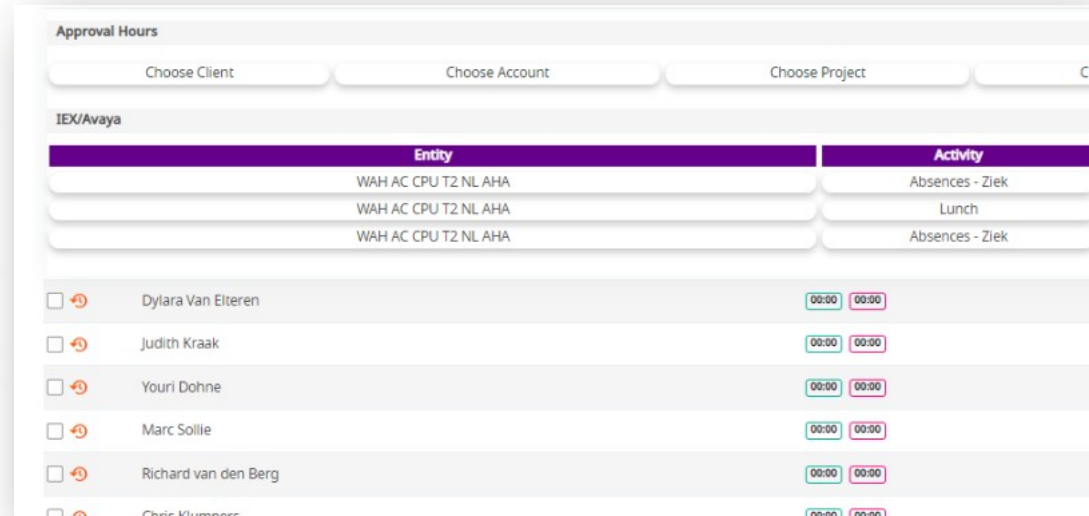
Approval Hours

Choose Client | Choose Account | Choose Project | C

IEX/Avaya

| Entity | Activity |
|---|---|
| WAH AC CPU T2 NL AHA | Absences - Ziek |
| WAH AC CPU T2 NL AHA | Lunch |
| WAH AC CPU T2 NL AHA | Absences - Ziek |

Dylara Van Elteren 00:00 00:00

Judith Kraak 00:00 00:00

Youri Dohne 00:00 00:00

Marc Sollie 00:00 00:00

Richard van den Berg 00:00 00:00

Chris Klumpers 00:00 00:00